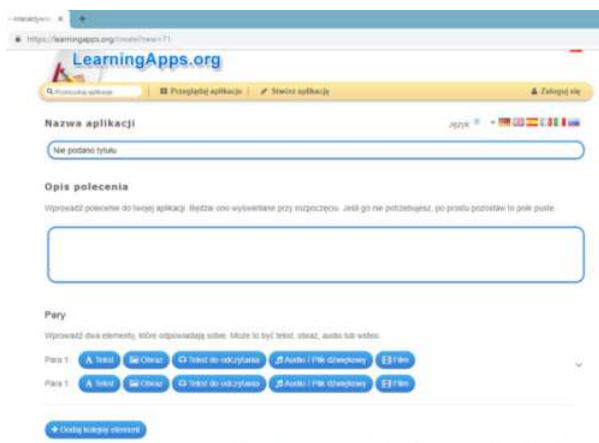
- interaktywn ×

https://learningapps.org/create?new=71

LearningApps.org

Wyszukaj aplikacje

Przeglądaj aplikacje | Stwórz aplikację

Zaloguj się

Nazwa aplikacji

Język

Nie podano tytułu

Opis polecenia

Wprowadź polecenie do twojej aplikacji. Będzie ono wyświetlane przy rozpoczęciu. Jeśli go nie potrzebujesz, po prostu pozostaw to pole puste.

Pary

Wprowadź dwa elementy, które odpowiadają sobie. Może to być tekst, obraz, audio lub wideo.

Para 1: Tekst | Obraz | Tekst do odczytania | Audio / Plik dźwiękowy | Film

Para 1: Tekst | Obraz | Tekst do odczytania | Audio / Plik dźwiękowy | Film

+ Dodaj kolejny element